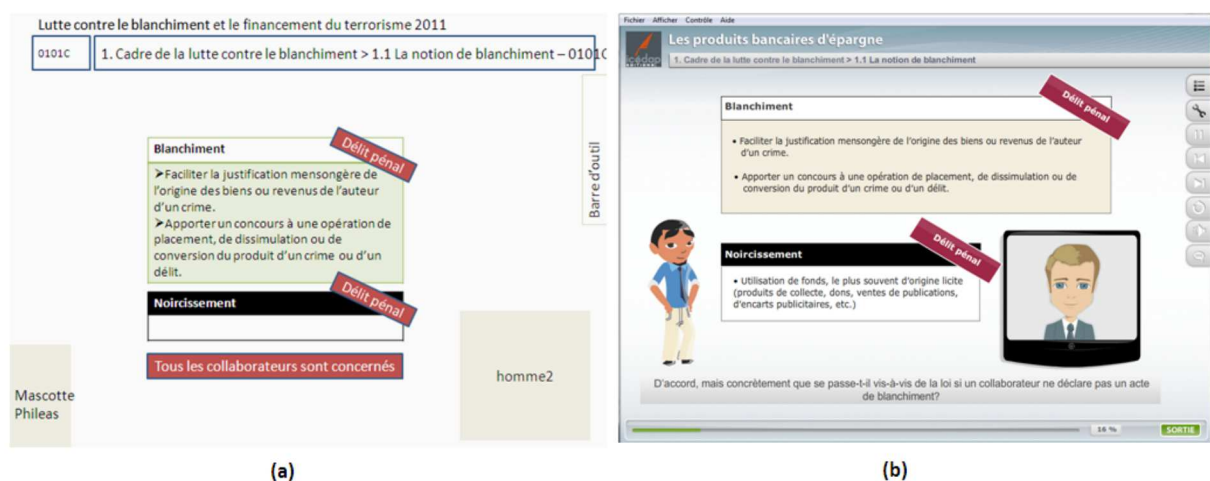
Lutte contre le blanchiment et le financement du terrorisme 2011

0101C

1. Cadre de la lutte contre le blanchiment > 1.1 La notion de blanchiment – 0101C

Barre d'outil

Blanchiment

Délit pénal

➤Faciliter la justification mensongère de l'origine des biens ou revenus de l'auteur d'un crime.

➤Apporter un concours à une opération de placement, de dissimulation ou de conversion du produit d'un crime ou d'un délit.

Noircissement

Délit pénal

Tous les collaborateurs sont concernés

Mascotte Phileas

homme2

(a)

Fichier Afficher Contrôle Aide

Les produits bancaires d'épargne

1. Cadre de la lutte contre le blanchiment > 1.1 La notion de blanchiment

Blanchiment

Délit pénal

• Faciliter la justification mensongère de l'origine des biens ou revenus de l'auteur d'un crime.

• Apporter un concours à une opération de placement, de dissimulation ou de conversion du produit d'un crime ou d'un délit.

Noircissement

Délit pénal

• Utilisation de fonds, le plus souvent d'origine licite (produits de collecte, dons, ventes de publications, d'encarts publicitaires, etc.)

D'accord, mais concrètement que se passe-t-il vis-à-vis de la loi si un collaborateur ne déclare pas un acte de blanchiment?

16 %

SORTIE

(b)